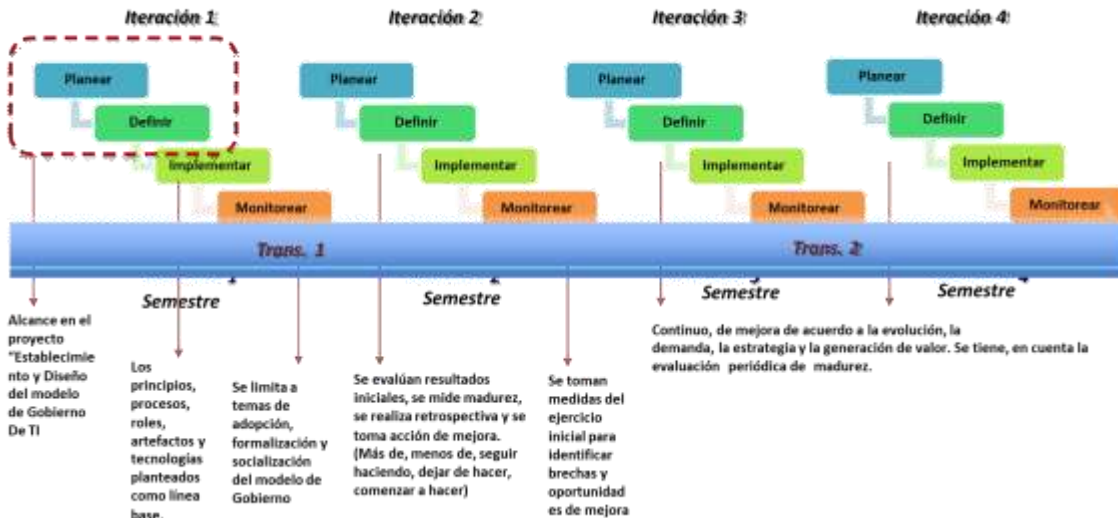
Iteración 1

Planear

Definir

Implementar

Monitorear

Iteración 2

Planear

Definir

Implementar

Monitorear

Iteración 3

Planear

Definir

Implementar

Monitorear

Iteración 4

Planear

Definir

Implementar

Monitorear

Trans. 1

Trans. 2

Semestre

Semestre

Semestre

Semestre

Alcance en el proyecto "Establecimiento y Diseño del modelo de Gobierno De TI

Los principios, procesos, roles, artefactos y tecnologías planteados como línea base.

Se limita a temas de adopción, formalización y socialización del modelo de Gobierno

Se evalúan resultados iniciales, se mide madurez, se realiza retrospectiva y se toma acción de mejora. (Más de, menos de, seguir haciendo, dejar de hacer, comenzar a hacer)

Se toman medidas del ejercicio inicial para identificar brechas y oportunidades de mejora

Continuo, de mejora de acuerdo a la evolución, la demanda, la estrategia y la generación de valor. Se tiene, en cuenta la evaluación periódica de madurez.